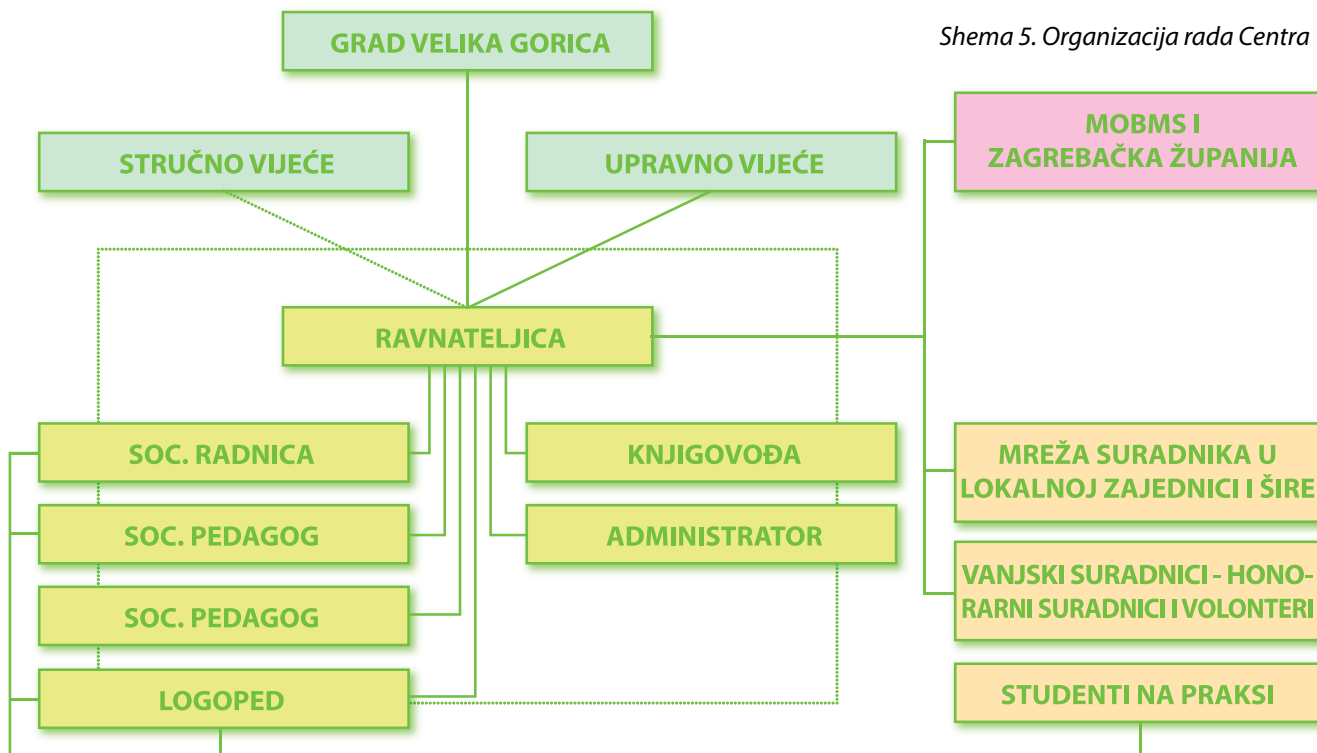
GRAD VELIKA GORICA

Shema 5. Organizacija rada Centra

STRUČNO VIJEĆE

UPRAVNO VIJEĆE

MOBMS I ZAGREBAČKA ŽUPANIJA

RAVNATELJICA

SOC. RADNICA

KNJIGOVOĐA

MREŽA SURADNIKA U LOKALNOJ ZAJEDNICI I ŠIRE

SOC. PEDAGOG

ADMINISTRATOR

VANJSKI SURADNICI - HONORARNI SURADNICI I VOLONTERI

SOC. PEDAGOG

LOGOPED

STUDENTI NA PRAKSI